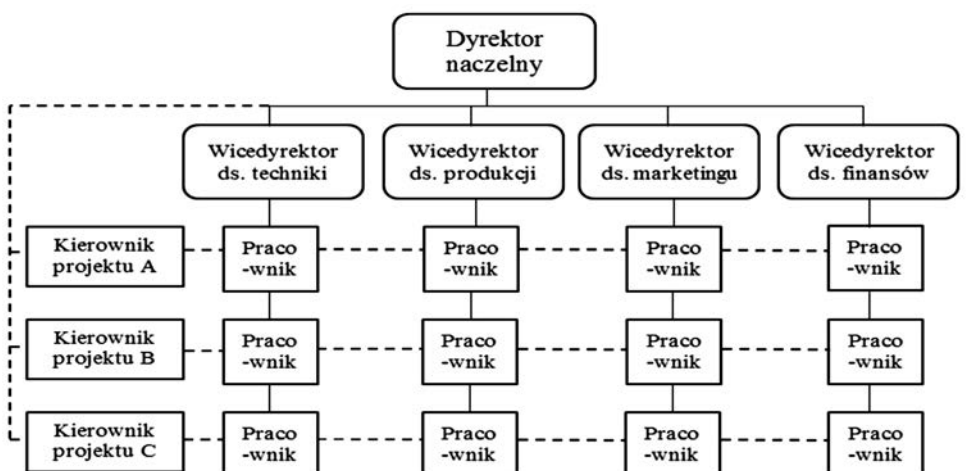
Dyrektor naczelny

Wicedyrektor ds. techniki

Wicedyrektor ds. produkcji

Wicedyrektor ds. marketingu

Wicedyrektor ds. finansów

Kierownik projektu A

Praco -wnik

Praco -wnik

Praco -wnik

Praco -wnik

Kierownik projektu B

Praco -wnik

Praco -wnik

Praco -wnik

Praco -wnik

Kierownik projektu C

Praco -wnik

Praco -wnik

Praco -wnik

Praco -wnik